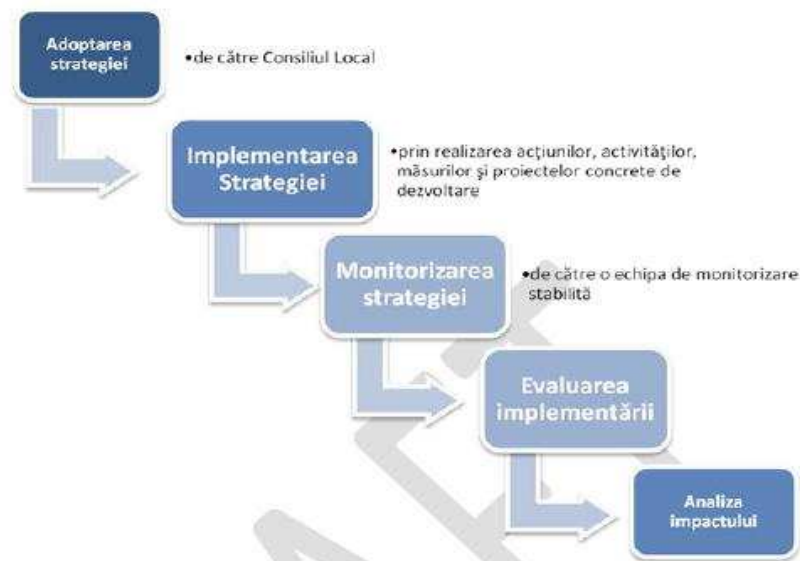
Adoptarea strategiei

•de către Consiliul Local

Implementarea Strategiei

•prin realizarea acţiunilor, activităţilor, măsurilor şi proiectelor concrete de dezvoltare

Monitorizarea strategiei

•de către o echipa de monitorizare stabilită

Evaluarea implementării

Analiza impactului